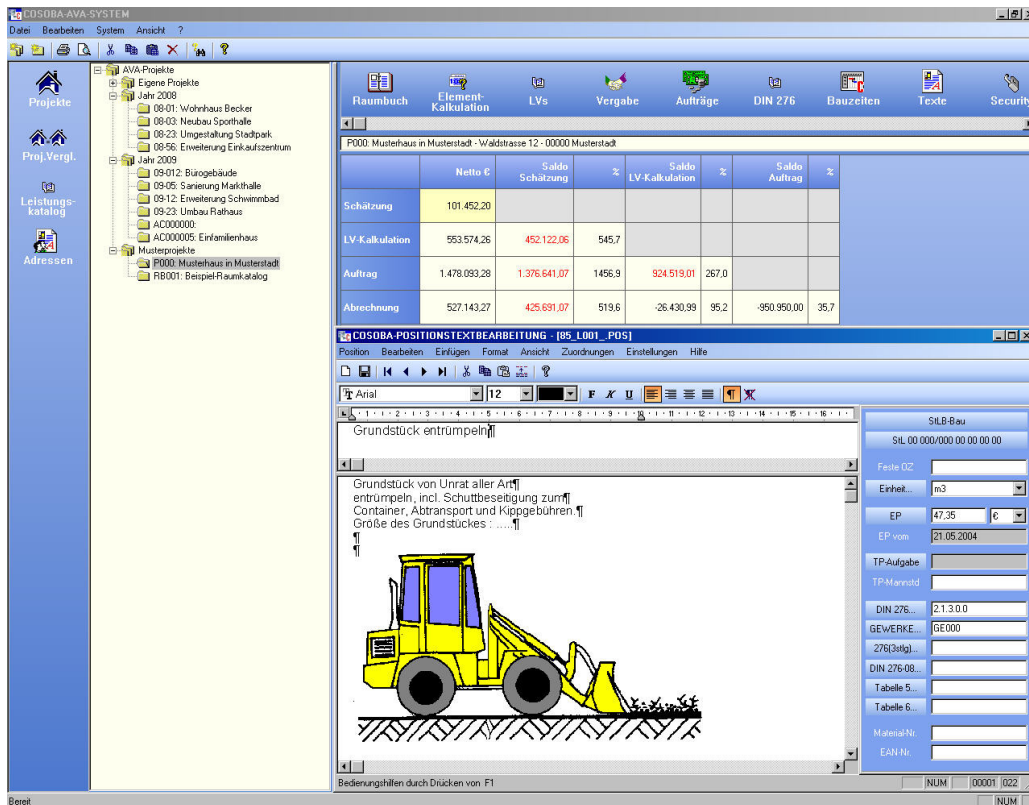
COSOBA-AVA-SYSTEM

Datei Bearbeiten System Ansicht ?

Projekte
Proj.Vergl.
Leistungskatalog
Adressen

AVA-Projekte
Eigene Projekte
Jahr 2008
08-01: Wohnhaus Becker
08-03: Neubau Sporthalle
08-23: Umgestaltung Stadtpark
08-56: Erweiterung Einkaufszentrum
Jahr 2009
09-012: Bürogebäude
09-05: Sanierung Markthalle
09-12: Erweiterung Schwimmbad
09-23: Umbau Rathaus
AC000000:
AC000005: Einfamilienhaus
Musterprojekte
P000: Musterhaus in Musterstadt
RB001: Beispiel-Raumkatalog

Raumbuch
Element-Kalkulation
LVs
Vergabe
Aufträge
DIN 276
Bauzeiten
Texte
Security

P000: Musterhaus in Musterstadt - Waldstrasse 12 - 00000 Musterstadt

| | Netto € | Saldo Schätzung | % | Saldo LV-Kalkulation | % | Saldo Auftrag | % |
|---|---|---|---|---|---|---|---|
| Schätzung | 101.452,20 | | | | | | |
| LV-Kalkulation | 553.574,26 | 452.122,06 | 545,7 | | | | |
| Auftrag | 1.478.093,28 | 1.376.641,07 | 1456,9 | 924.519,01 | 267,0 | | |
| Abrechnung | 527.143,27 | 425.691,07 | 519,6 | -26.430,99 | 95,2 | -950.950,00 | 35,7 |

COSOBA-POSITIONSTEXTBEARBEITUNG - [85_L001_.POS]

Position Bearbeiten Einfügen Format Ansicht Zuordnungen Einstellungen Hilfe

Arial 12

Grundstück entrümpeln¶

Grundstück von Unrat aller Art¶
entrümpeln, incl. Schuttbeseitigung zum¶
Container, Abtransport und Kippgebühren.¶
Größe des Grundstückes : .....¶
¶
¶

StLB-Bau
StL 00 000/000 00 00 00 00
Feste OZ
Einheit... m3
EP 47,35 €
EP vom 21.05.2004
TP-Aufgabe
TP-Mannstd
DIN 276... 2.1.3.0.0
GEWERKE... GE000
276(3stlg)...
DIN 276-08...
Tabelle 5...
Tabelle 6...
Material-Nr.
EAN-Nr.

Bedienungshilfen durch Drücken von F1
NUM 00001 022

Bereit
NUM